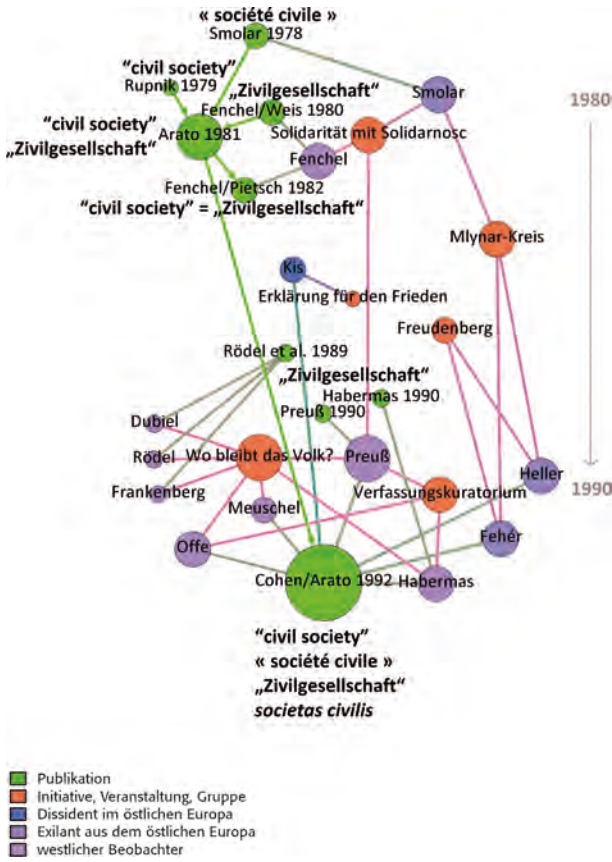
« société civile »
Smolar 1978

"civil society"
Rupnik 1979

„Zivilgesellschaft"
Fenchel/Weis 1980

Smolar

1980

"civil society"
„Zivilgesellschaft"
Arato 1981

Solidarität mit Solidarnosc

Fenchel

Fenchel/Pietsch 1982
"civil society" = „Zivilgesellschaft"

Mlynar-Kreis

Kis

Erklärung für den Frieden

Freudenberg

Rödel et al. 1989

„Zivilgesellschaft"
Habermas 1990

Preuß 1990

Dubiel

Rödel

Wo bleibt das Volk?

Preuß

Heller

Frankenberg

Verfassungskuratorium

1990

Meuschel

Offe

Fehér

Cohen/Arato 1992

Habermas

"civil society"
« société civile »
„Zivilgesellschaft"
*societas civilis*

Publikation
Initiative, Veranstaltung, Gruppe
Dissident im östlichen Europa
Exilant aus dem östlichen Europa
westlicher Beobachter